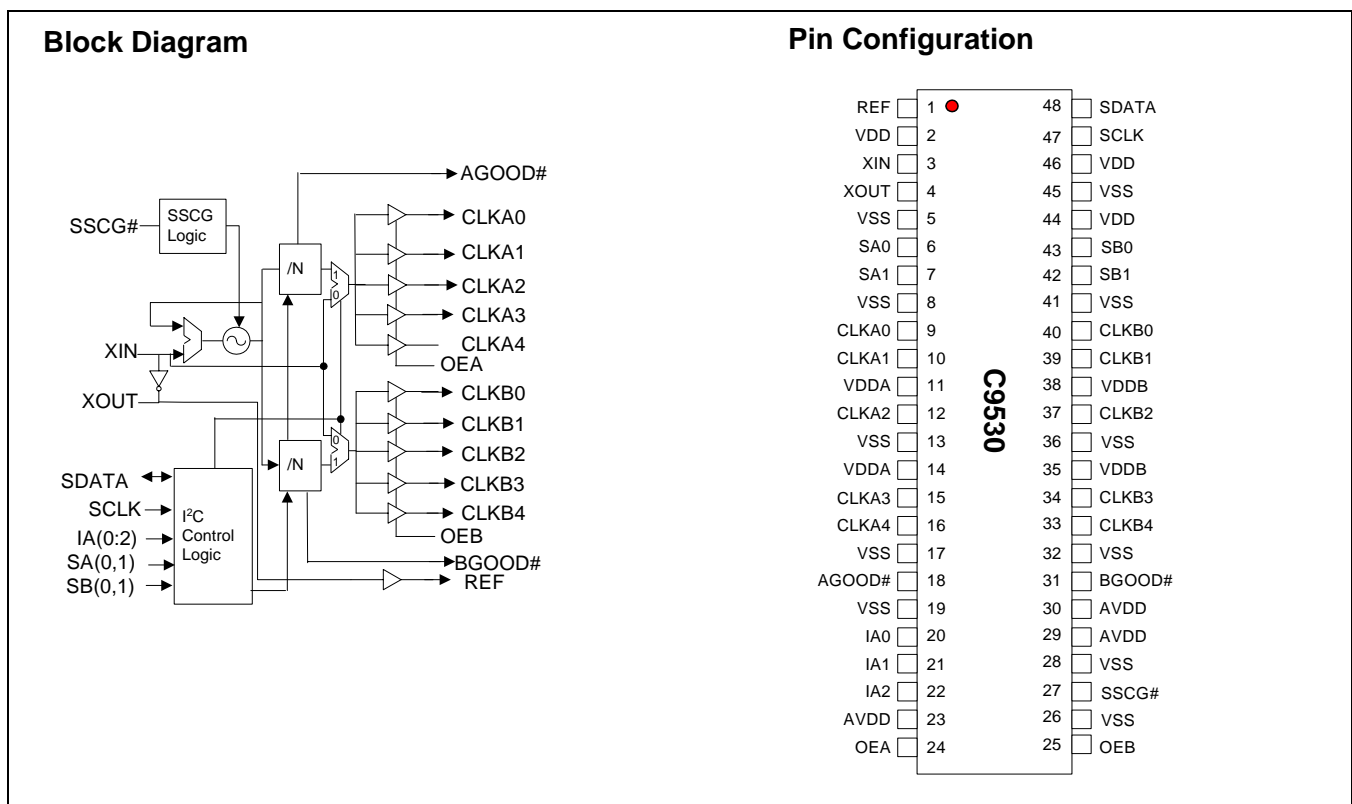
Block Diagram

SSCG#
SSCG Logic
XIN
XOUT
/N
1
0
/N
0
1
AGOOD#
CLKA0
CLKA1
CLKA2
CLKA3
CLKA4
OEA
CLKB0
CLKB1
CLKB2
CLKB3
CLKB4
OEB
BGOOD#
REF
SDATA
SCLK
IA(0:2)
SA(0,1)
SB(0,1)
I$^2$C Control Logic

Pin Configuration

| Pin | # | # | Pin |
|---|---|---|---|
| REF | 1 | 48 | SDATA |
| VDD | 2 | 47 | SCLK |
| XIN | 3 | 46 | VDD |
| XOUT | 4 | 45 | VSS |
| VSS | 5 | 44 | VDD |
| SA0 | 6 | 43 | SB0 |
| SA1 | 7 | 42 | SB1 |
| VSS | 8 | 41 | VSS |
| CLKA0 | 9 | 40 | CLKB0 |
| CLKA1 | 10 | 39 | CLKB1 |
| VDDA | 11 | 38 | VDDB |
| CLKA2 | 12 | 37 | CLKB2 |
| VSS | 13 | 36 | VSS |
| VDDA | 14 | 35 | VDDB |
| CLKA3 | 15 | 34 | CLKB3 |
| CLKA4 | 16 | 33 | CLKB4 |
| VSS | 17 | 32 | VSS |
| AGOOD# | 18 | 31 | BGOOD# |
| VSS | 19 | 30 | AVDD |
| IA0 | 20 | 29 | AVDD |
| IA1 | 21 | 28 | VSS |
| IA2 | 22 | 27 | SSCG# |
| AVDD | 23 | 26 | VSS |
| OEA | 24 | 25 | OEB |

C9530